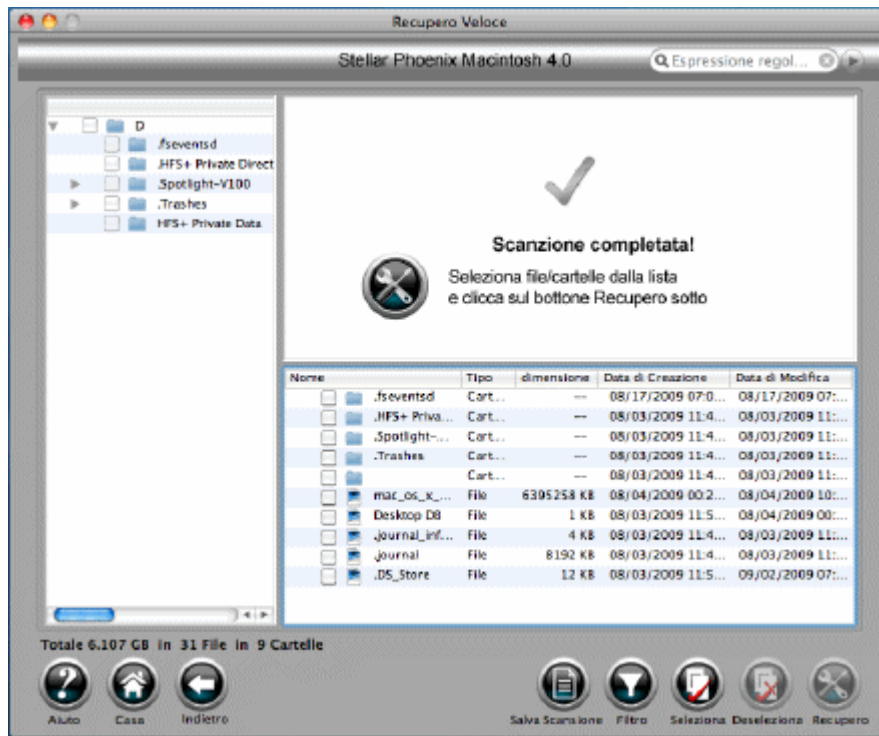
Recupero Veloce

Stellar Phoenix Macintosh 4.0

Espressione regol...

D
.fseventsd
.HFS+ Private Direct
.Spotlight-V100
.Trashes
HFS+ Private Data

Scanzione completata!

Seleziona file/cartelle dalla lista e clicca sul bottone Recupero sotto

| Nome | Tipo | dimensione | Data di Creazione | Data di Modifica |
|---|---|---|---|---|
| .fseventsd | Cart... | --- | 08/17/2009 07:0... | 08/17/2009 07:... |
| .HFS+ Priva... | Cart... | --- | 08/03/2009 11:4... | 08/03/2009 11:... |
| .Spotlight-... | Cart... | --- | 08/03/2009 11:4... | 08/03/2009 11:... |
| .Trashes | Cart... | --- | 08/03/2009 11:4... | 08/03/2009 11:... |
| | Cart... | --- | 08/03/2009 11:4... | 08/03/2009 11:... |
| mac_os_x_... | File | 6395258 KB | 08/04/2009 00:2... | 08/04/2009 10:... |
| Desktop DB | File | 1 KB | 08/03/2009 11:5... | 08/04/2009 00:... |
| .journal_inf... | File | 4 KB | 08/03/2009 11:4... | 08/03/2009 11:... |
| .journal | File | 8192 KB | 08/03/2009 11:4... | 08/03/2009 11:... |
| .DS_Store | File | 12 KB | 08/03/2009 11:5... | 09/02/2009 07:... |

Totale 6.107 GB in 31 File in 9 Cartelle

Aiuto Casa Indietro Salva Scansione Filtro Seleziona Deseleziona Recupero